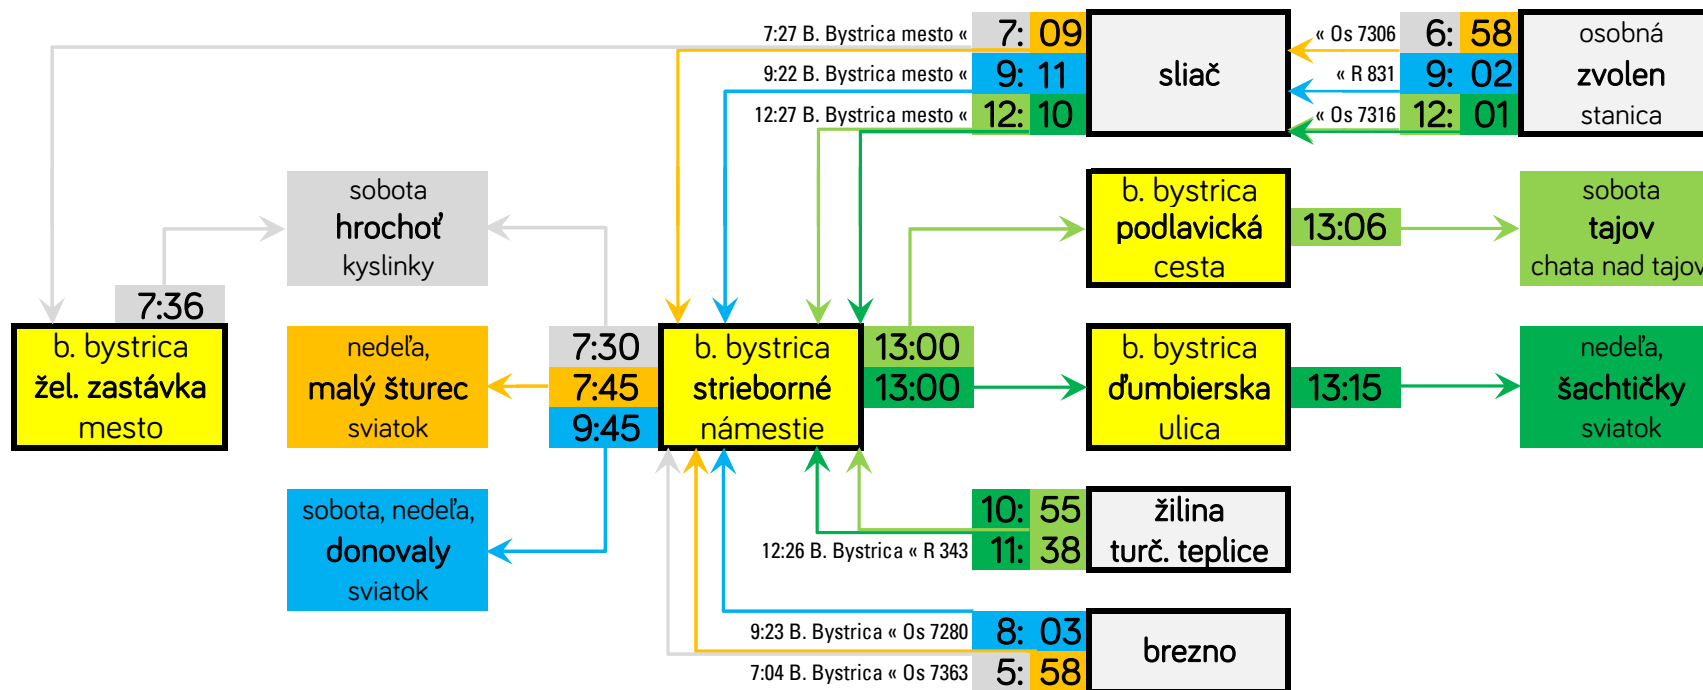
7:27 B. Bystrica mesto « 7: 09
9:22 B. Bystrica mesto « 9: 11
12:27 B. Bystrica mesto « 12: 10

sliač

« Os 7306 6: 58
« R 831 9: 02
« Os 7316 12: 01

osobná
zvolen
stanica

sobota
hrochoť
kyslinky

b. bystrica
podlavická
cesta

13:06

sobota
tajov
chata nad tajov

7:36

b. bystrica
žel. zastávka
mesto

nedeľa,
malý šturec
sviatok

7:30
7:45
9:45

b. bystrica
strieborné
námestie

13:00
13:00

b. bystrica
ďumbierska
ulica

13:15

nedeľa,
šachtičky
sviatok

sobota, nedeľa,
donovaly
sviatok

10: 55
12:26 B. Bystrica « R 343 11: 38

žilina
turč. teplice

9:23 B. Bystrica « Os 7280 8: 03
7:04 B. Bystrica « Os 7363 5: 58

brezno